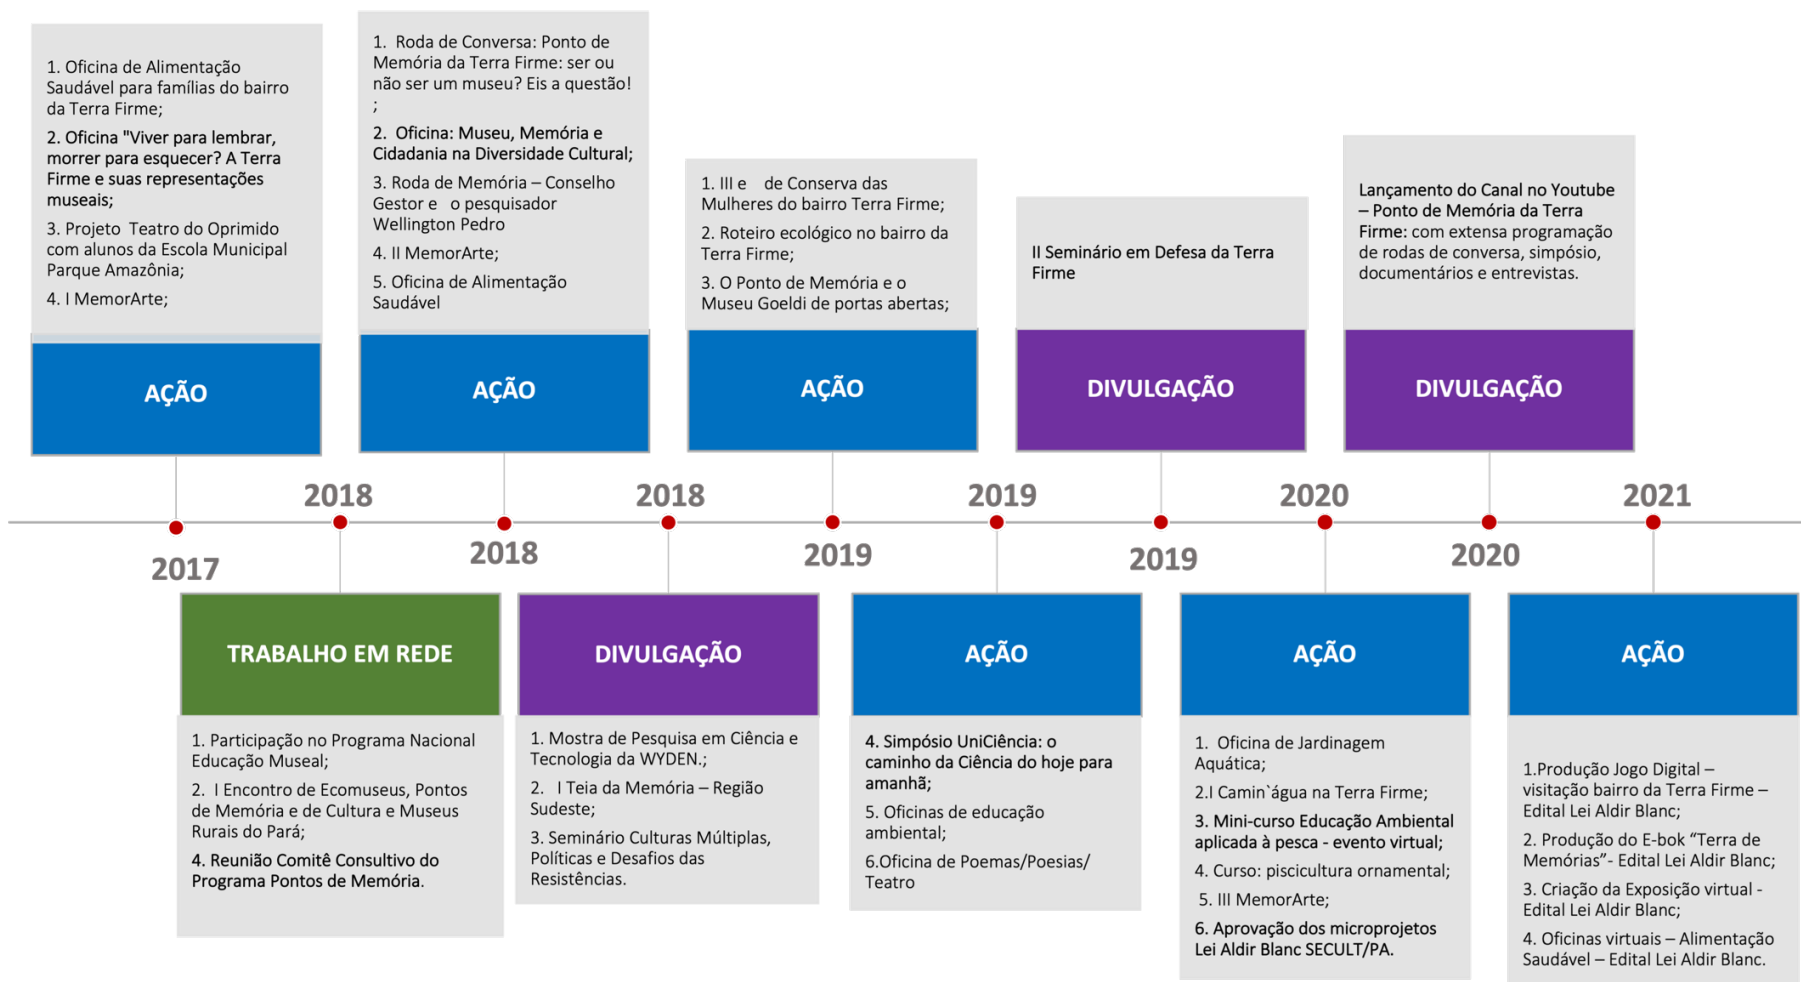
1. Oficina de Alimentação Saudável para famílias do bairro da Terra Firme;

2. Oficina "Viver para lembrar, morrer para esquecer? A Terra Firme e suas representações museais;

3. Projeto Teatro do Oprimido com alunos da Escola Municipal Parque Amazônia;

4. I MemorArte;

AÇÃO

2017

1. Roda de Conversa: Ponto de Memória da Terra Firme: ser ou não ser um museu? Eis a questão! ;

2. Oficina: Museu, Memória e Cidadania na Diversidade Cultural;

3. Roda de Memória – Conselho Gestor e o pesquisador Wellington Pedro

4. II MemorArte;

5. Oficina de Alimentação Saudável

AÇÃO

2018

1. III e de Conserva das Mulheres do bairro Terra Firme;

2. Roteiro ecológico no bairro da Terra Firme;

3. O Ponto de Memória e o Museu Goeldi de portas abertas;

AÇÃO

2019

II Seminário em Defesa da Terra Firme

DIVULGAÇÃO

2019

Lançamento do Canal no Youtube – Ponto de Memória da Terra Firme: com extensa programação de rodas de conversa, simpósio, documentários e entrevistas.

DIVULGAÇÃO

2020

2018

TRABALHO EM REDE

1. Participação no Programa Nacional Educação Museal;

2. I Encontro de Ecomuseus, Pontos de Memória e de Cultura e Museus Rurais do Pará;

4. Reunião Comitê Consultivo do Programa Pontos de Memória.

2018

DIVULGAÇÃO

1. Mostra de Pesquisa em Ciência e Tecnologia da WYDEN.;

2. I Teia da Memória – Região Sudeste;

3. Seminário Culturas Múltiplas, Políticas e Desafios das Resistências.

2019

AÇÃO

4. Simpósio UniCiência: o caminho da Ciência do hoje para amanhã;

5. Oficinas de educação ambiental;

6.Oficina de Poemas/Poesias/ Teatro

2020

AÇÃO

1. Oficina de Jardinagem Aquática;

2.I Camin`água na Terra Firme;

3. Mini-curso Educação Ambiental aplicada à pesca - evento virtual;

4. Curso: piscicultura ornamental;

5. III MemorArte;

6. Aprovação dos microprojetos Lei Aldir Blanc SECULT/PA.

2021

AÇÃO

1.Produção Jogo Digital – visitação bairro da Terra Firme – Edital Lei Aldir Blanc;

2. Produção do E-bok "Terra de Memórias"- Edital Lei Aldir Blanc;

3. Criação da Exposição virtual - Edital Lei Aldir Blanc;

4. Oficinas virtuais – Alimentação Saudável – Edital Lei Aldir Blanc.